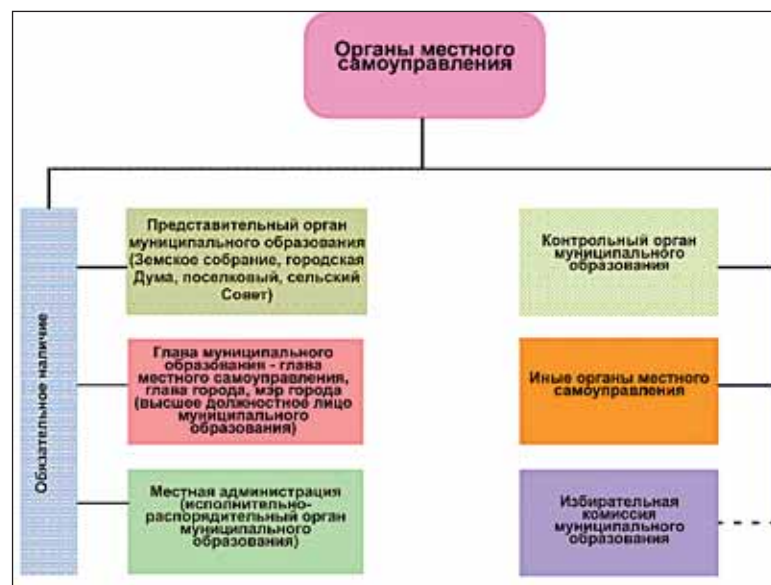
Органы местного самоуправления

Обязательное наличие

Представительный орган муниципального образования (Земское собрание, городская Дума, поселковый, сельский Совет)

Глава муниципального образования - глава местного самоуправления, глава города, мэр города (высшее должностное лицо муниципального образования)

Местная администрация (исполнительно-распорядительный орган муниципального образования)

Контрольный орган муниципального образования

Иные органы местного самоуправления

Избирательная комиссия муниципального образования